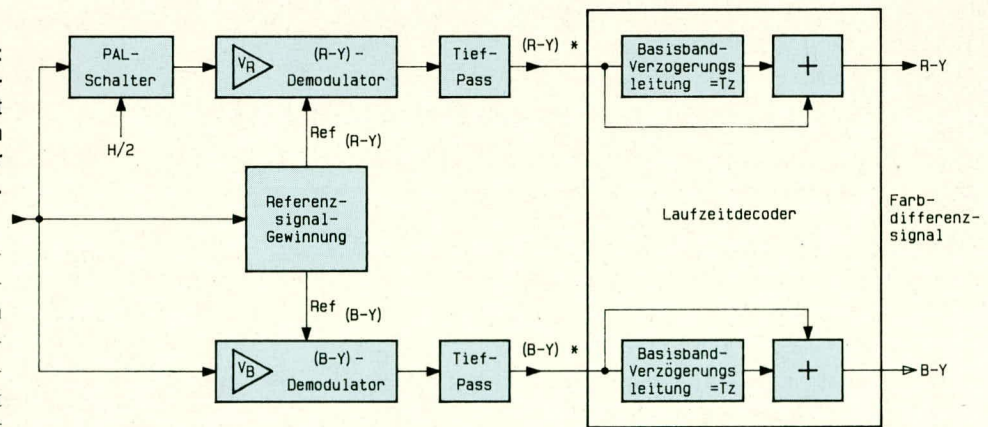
PAL-Schalter

H/2

$V_R$

(R-Y) -
Demodulator

Tief-
Pass

(R-Y) *

Basisband-
Verzögerungs
leitung =Tz

+

R-Y

Ref (R-Y)

Referenz-
signal-
Gewinnung

Laufzeitdecoder

Farb-
differenz-
signal

Ref (B-Y)

$V_B$

(B-Y) -
Demodulator

Tief-
Pass

(B-Y) *

Basisband-
Verzögerungs
leitung =Tz

+

B-Y